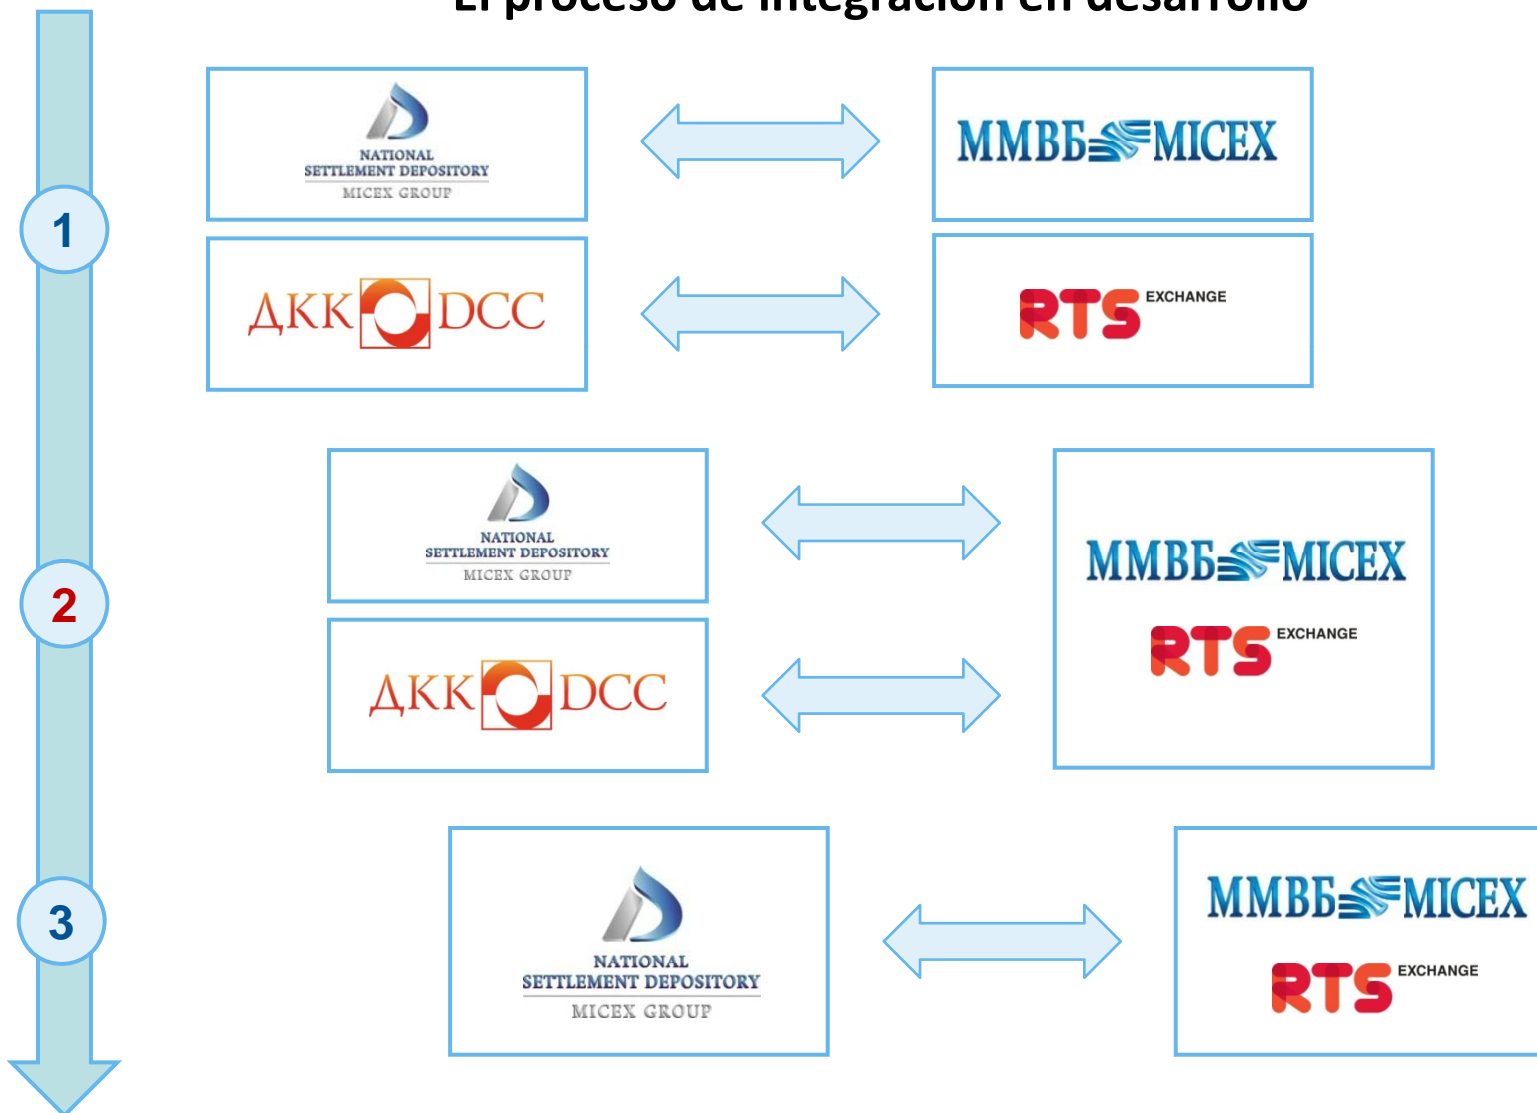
El proceso de integración en desarrollo

1

NATIONAL SETTLEMENT DEPOSITORY
MICEX GROUP

ММВБ MICEX

ДКК DCC

RTS EXCHANGE

2

NATIONAL SETTLEMENT DEPOSITORY
MICEX GROUP

ДКК DCC

ММВБ MICEX
RTS EXCHANGE

3

NATIONAL SETTLEMENT DEPOSITORY
MICEX GROUP

ММВБ MICEX
RTS EXCHANGE